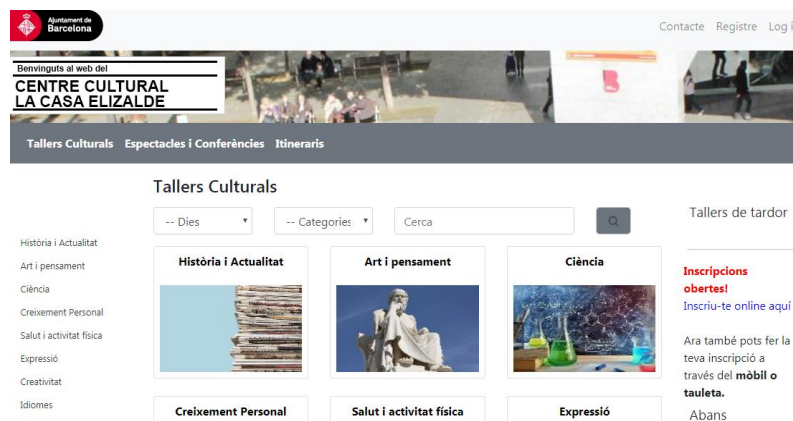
Ajuntament de Barcelona

Contacte Registre Log i

Benvinguts al web del
CENTRE CULTURAL
LA CASA ELIZALDE

Tallers Culturals Espectacles i Conferències Itineraris

Tallers Culturals

-- Dies

-- Categories

Cerca

Tallers de tardor

Història i Actualitat
Art i pensament
Ciència
Creixement Personal
Salut i activitat física
Expressió
Creativitat
Idiomes

Història i Actualitat

Art i pensament

Ciència

Inscripcions obertes!
Inscriu-te online aquí

Ara també pots fer la teva inscripció a través del **mòbil o tauleta.**

Abans

Creixement Personal

Salut i activitat física

Expressió